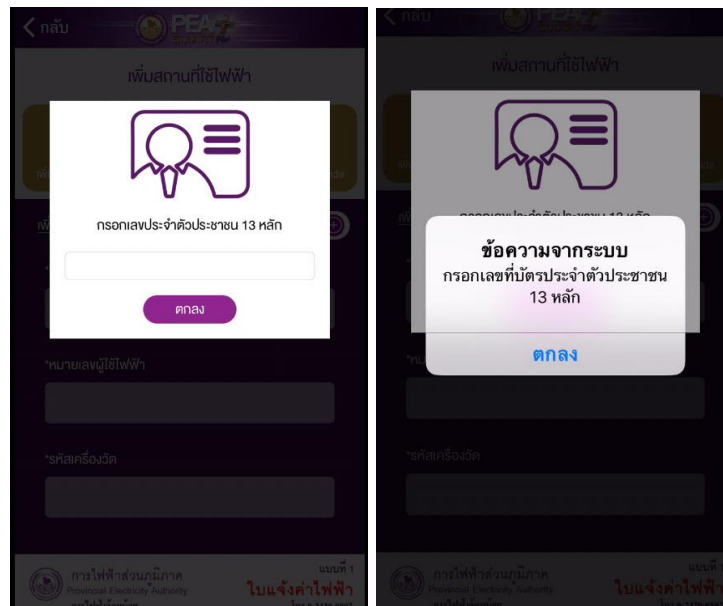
กลับ PEA

เพิ่มสถานที่ใช้ไฟฟ้า

กรอกเลขประจำตัวประชาชน 13 หลัก

ตกลง

*หมายเลขผู้ใช้ไฟฟ้า

*รหัสเครื่องวัด

การไฟฟ้าส่วนภูมิภาค
Provincial Electricity Authority

แบบที่ 1
ใบแจ้งค่าไฟฟ้า

กลับ PEA

เพิ่มสถานที่ใช้ไฟฟ้า

ข้อความจากระบบ
กรอกเลขที่บัตรประจำตัวประชาชน 13 หลัก

ตกลง

*รหัสเครื่องวัด

การไฟฟ้าส่วนภูมิภาค
Provincial Electricity Authority

ใบแจ้งค่าไฟฟ้า